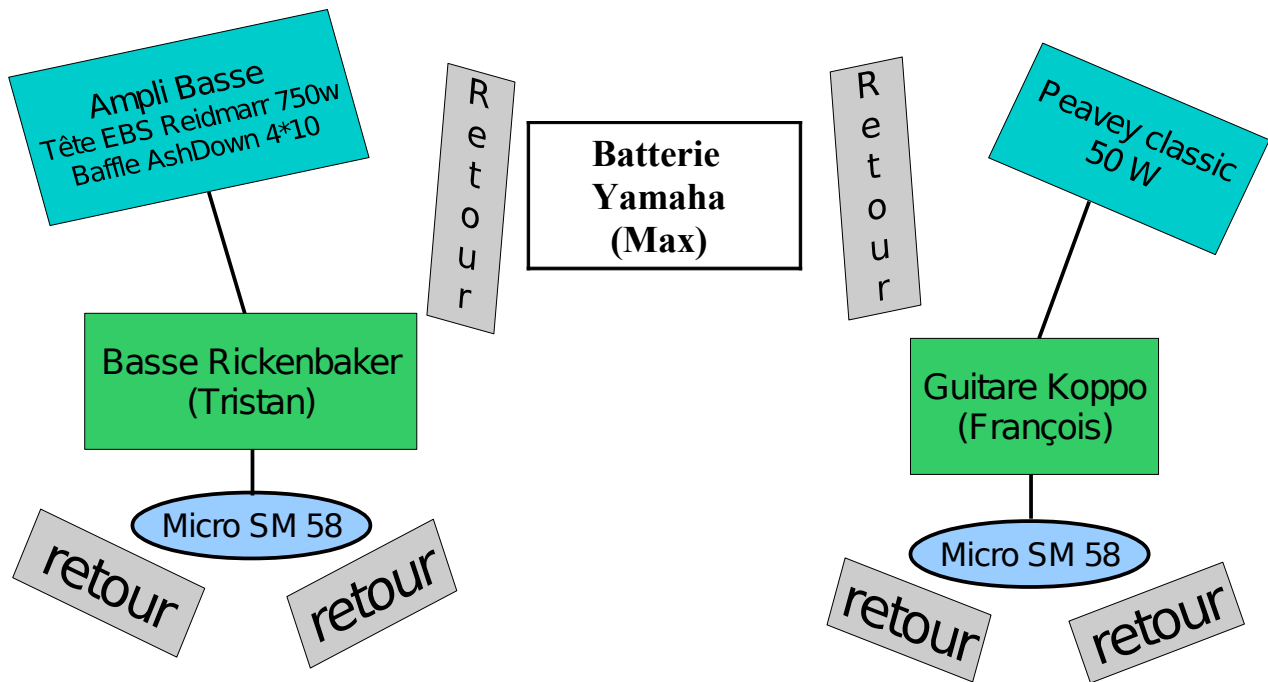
Ampli Basse
Tête EBS Reidmarr 750w
Baffle AshDown 4*10

Retour

Batterie
Yamaha
(Max)

Retour

Peavey classic
50 W

Basse Rickenbaker
(Tristan)

Guitare Koppo
(François)

Micro SM 58

Micro SM 58

retour

retour

retour

retour